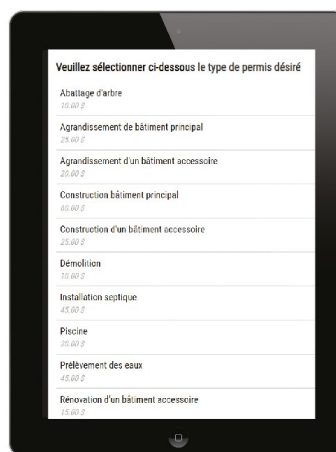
Veuillez sélectionner ci-dessous le type de permis désiré

Abattage d'arbre
10.00 $

Agrandissement de bâtiment principal
25.00 $

Agrandissement d'un bâtiment accessoire
25.00 $

Construction bâtiment principal
40.00 $

Construction d'un bâtiment accessoire
25.00 $

Démolition
10.00 $

Installation septique
45.00 $

Piscine
20.00 $

Prélèvement des eaux
45.00 $

Rénovation d'un bâtiment accessoire
15.00 $